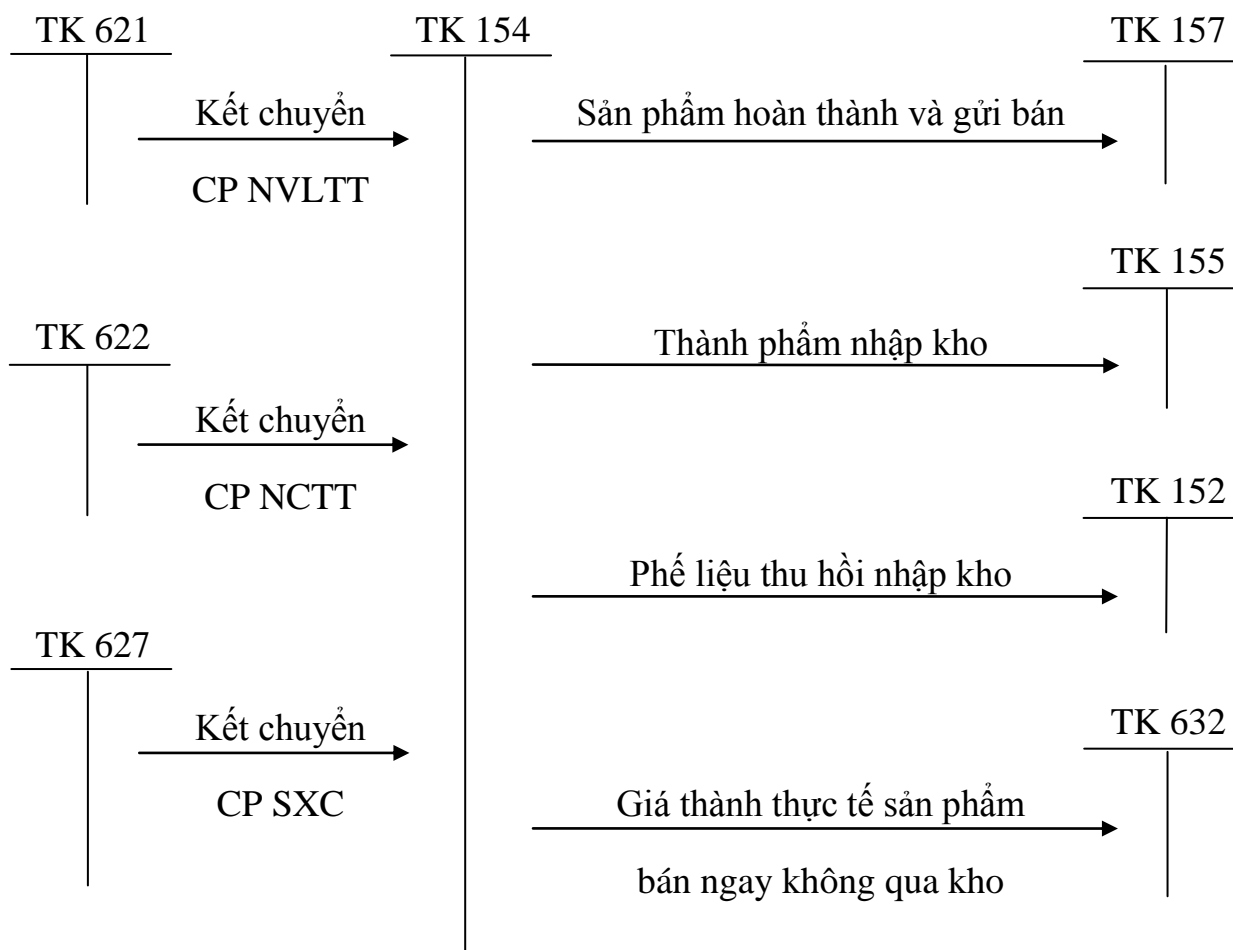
TK 621

TK 154

TK 157

Kết chuyển

CP NVLTT

Sản phẩm hoàn thành và gửi bán

TK 155

TK 622

Thành phẩm nhập kho

Kết chuyển

CP NCTT

TK 152

Phế liệu thu hồi nhập kho

TK 627

Kết chuyển

CP SXC

TK 632

Giá thành thực tế sản phẩm

bán ngay không qua kho